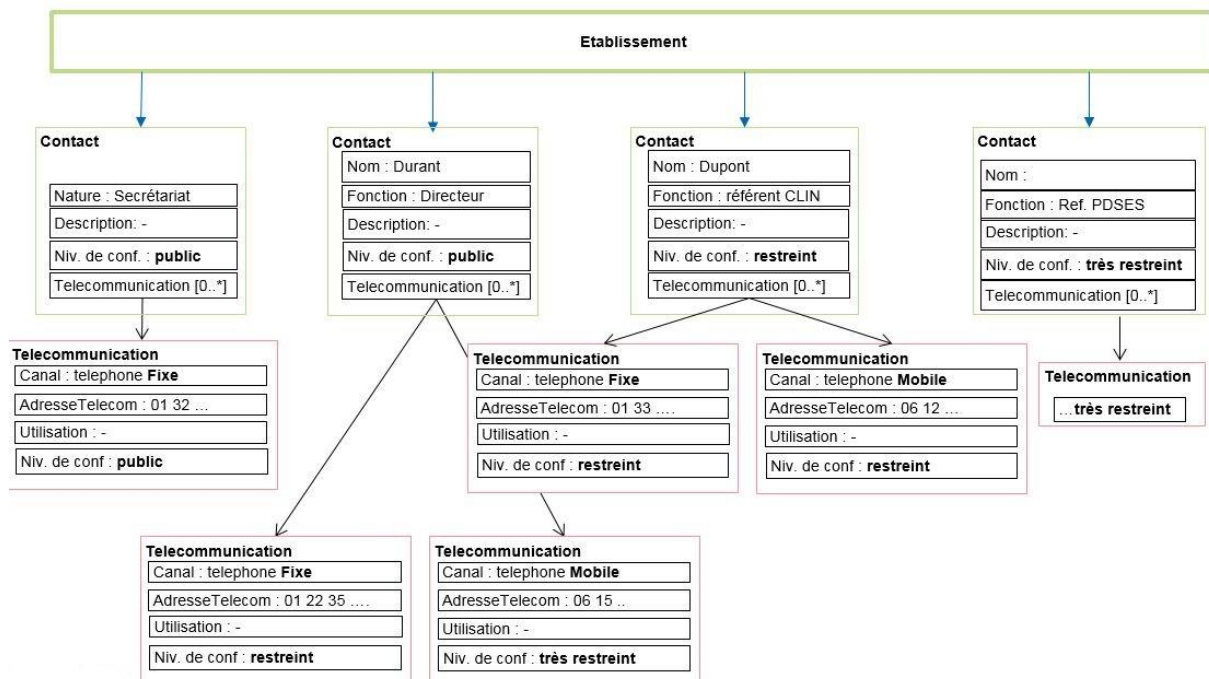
Etablissement

Contact
Nature : Secrétariat
Description: -
Niv. de conf. : **public**
Telecommunication [0..*]

Contact
Nom : Durant
Fonction : Directeur
Description: -
Niv. de conf. : **public**
Telecommunication [0..*]

Contact
Nom : Dupont
Fonction : référent CLIN
Description: -
Niv. de conf. : **restreint**
Telecommunication [0..*]

Contact
Nom :
Fonction : Ref. PDSES
Description: -
Niv. de conf. : **très restreint**
Telecommunication [0..*]

Telecommunication
Canal : telephone **Fixe**
AdresseTelecom : 01 32 ...
Utilisation : -
Niv. de conf : **public**

Telecommunication
Canal : telephone **Fixe**
AdresseTelecom : 01 33 ....
Utilisation : -
Niv. de conf : **restreint**

Telecommunication
Canal : telephone **Mobile**
AdresseTelecom : 06 12 ...
Utilisation : -
Niv. de conf : **restreint**

Telecommunication
...**très restreint**

Telecommunication
Canal : telephone **Fixe**
AdresseTelecom : 01 22 35 ....
Utilisation : -
Niv. de conf : **restreint**

Telecommunication
Canal : telephone **Mobile**
AdresseTelecom : 06 15 ..
Utilisation : -
Niv. de conf : **très restreint**